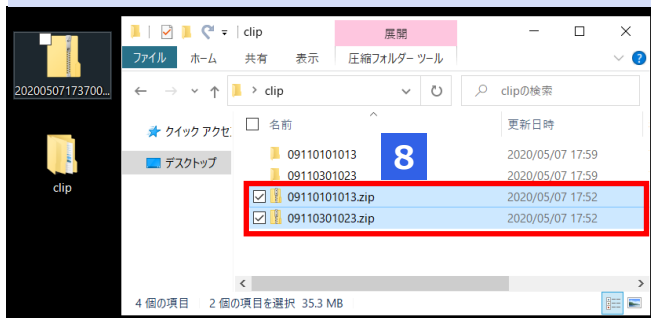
20200507173700...

clip

clip

展開

ファイル　ホーム　共有　表示　圧縮フォルダー ツール

clip

clipの検索

クイック アクセ

デスクトップ

名前

更新日時

8

| 名前 | 更新日時 |
|---|---|
| 09110101013 | 2020/05/07 17:59 |
| 09110301023 | 2020/05/07 17:59 |
| 09110101013.zip | 2020/05/07 17:52 |
| 09110301023.zip | 2020/05/07 17:52 |

4 個の項目　2 個の項目を選択 35.3 MB